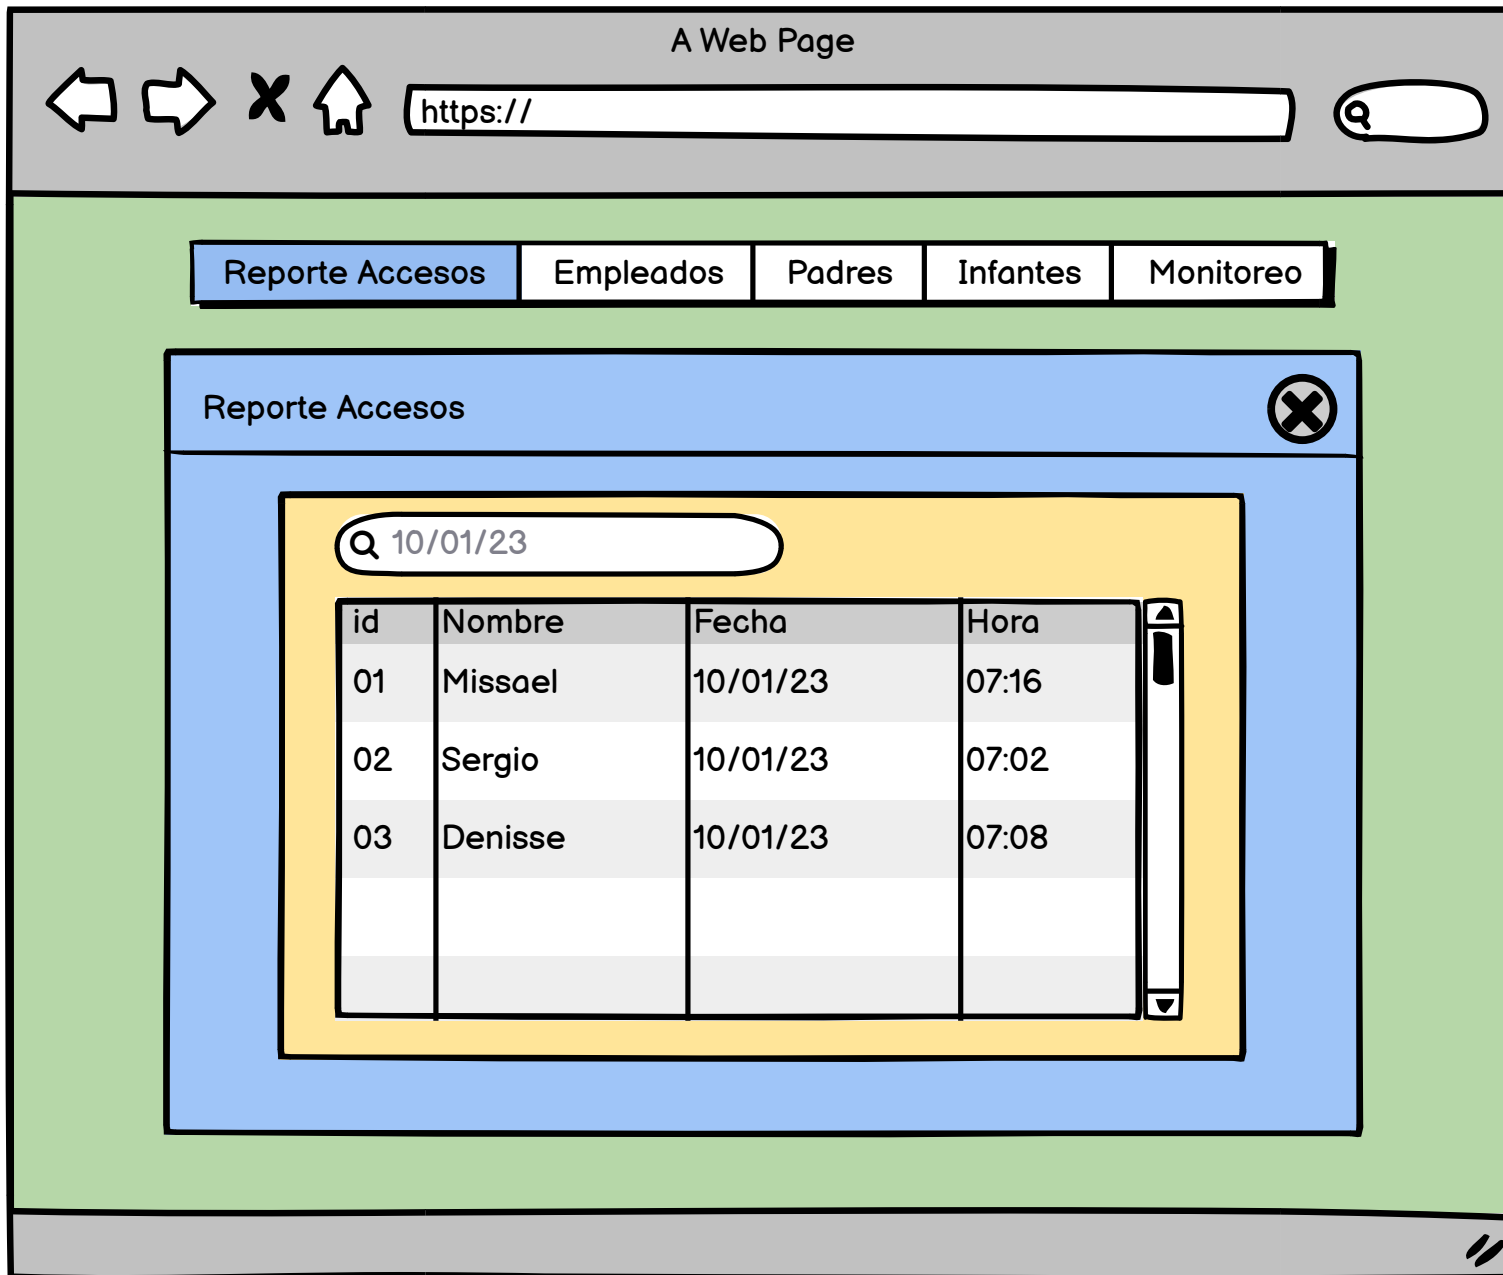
A Web Page

https://

Reporte Accesos | Empleados | Padres | Infantes | Monitoreo

Reporte Accesos

10/01/23

| id | Nombre | Fecha | Hora |
|---|---|---|---|
| 01 | Missael | 10/01/23 | 07:16 |
| 02 | Sergio | 10/01/23 | 07:02 |
| 03 | Denisse | 10/01/23 | 07:08 |
| | | | |
| | | | |